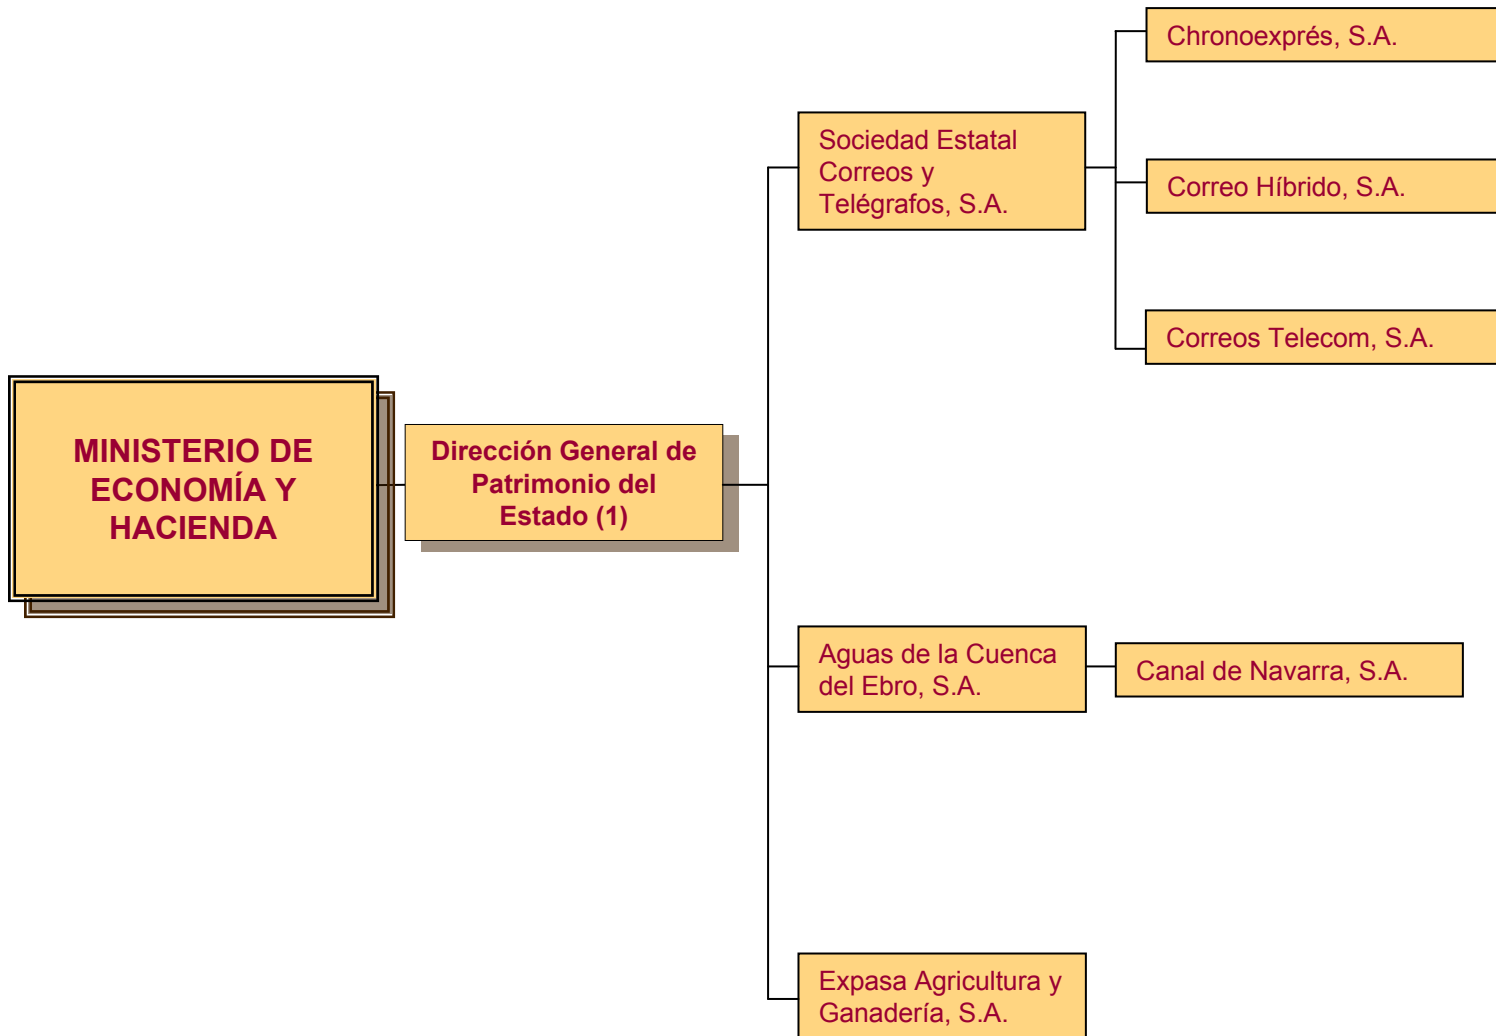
MINISTERIO DE ECONOMÍA Y HACIENDA

Dirección General de Patrimonio del Estado (1)

Sociedad Estatal Correos y Telégrafos, S.A.

Chronoexprés, S.A.

Correo Híbrido, S.A.

Correos Telecom, S.A.

Aguas de la Cuenca del Ebro, S.A.

Canal de Navarra, S.A.

Expasa Agricultura y Ganadería, S.A.